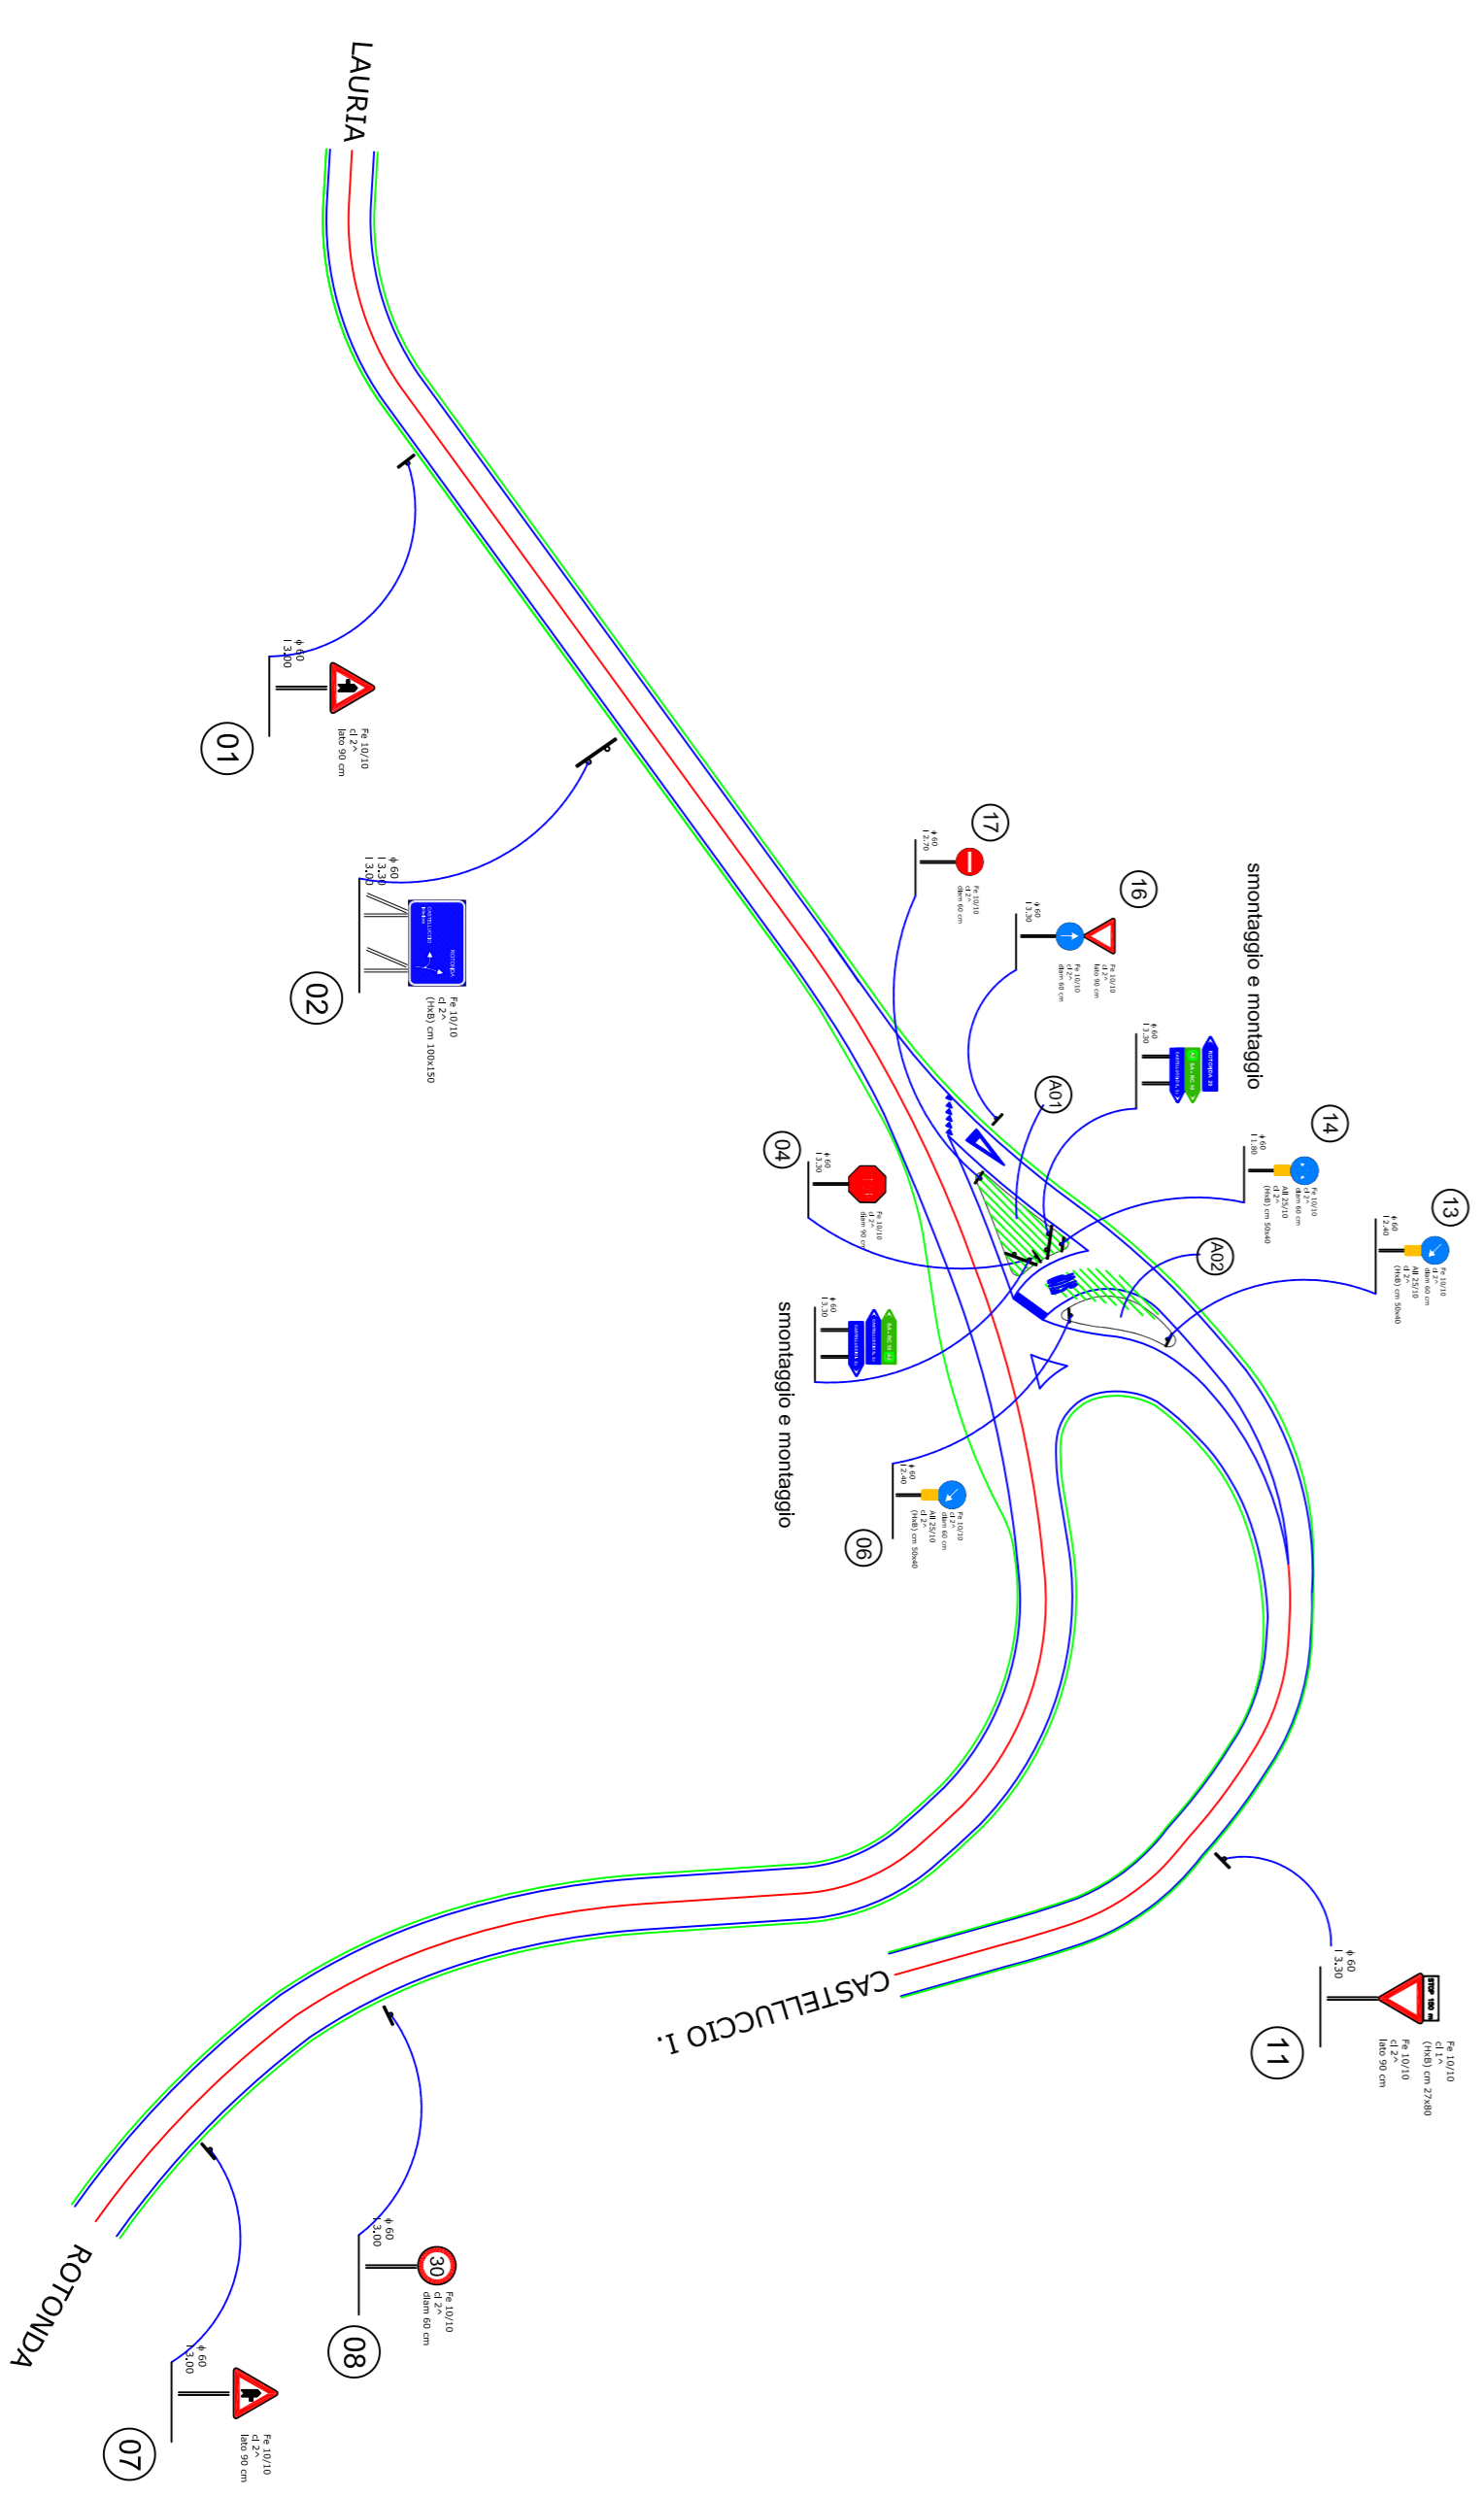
LAURIA

ROTONDA

CASTELLUCCIO I.

01
ϕ 60
l 3,00
Fe 10/10
cl 2^
lato 90 cm

02
ϕ 60
l 3,30
l 3,00
Fe 10/10
cl 2^
(HxB) cm 100x150
ROTONDA
CASTELLUCCIO

17
ϕ 60
l 2,70
Fe 10/10
cl 2^
diam 60 cm

16
ϕ 60
l 3,30
Fe 10/10
cl 2^
lato 90 cm
Fe 10/10
cl 2^
diam 60 cm

smontaggio e montaggio

ϕ 60
l 3,30
ROTONDA 29

A01

14
ϕ 60
l 1,80
Fe 10/10
cl 2^
diam 60 cm
All 25/10
cl 2^
(HxB) cm 50x40

13
ϕ 60
l 2,40
Fe 10/10
cl 2^
diam 60 cm
All 25/10
cl 2^
(HxB) cm 50x40

A02

04
ϕ 60
l 3,30
Fe 10/10
cl 2^
diam 90 cm

ϕ 60
l 3,30

smontaggio e montaggio

06
ϕ 60
l 2,40
Fe 10/10
cl 2^
diam 60 cm
All 25/10
cl 2^
(HxB) cm 50x40

11
ϕ 60
l 3,30
Fe 10/10
cl 1^
(HxB) cm 27x80
Fe 10/10
cl 2^
lato 90 cm
STOP 150 m

08
ϕ 60
l 3,00
30
Fe 10/10
cl 2^
diam 60 cm

07
ϕ 60
l 3,00
Fe 10/10
cl 2^
lato 90 cm